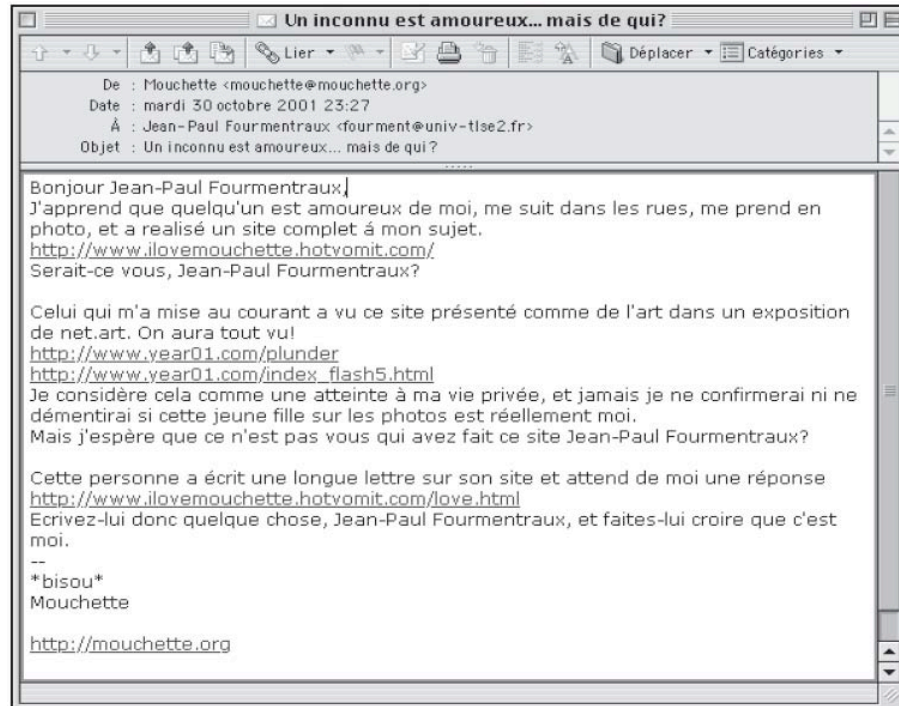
Un inconnu est amoureux... mais de qui?

Lier Déplacer Catégories

De : Mouchette <mouchette@mouchette.org>
Date : mardi 30 octobre 2001 23:27
À : Jean-Paul Fourmentraux <fourment@univ-tlse2.fr>
Objet : Un inconnu est amoureux... mais de qui?

Bonjour Jean-Paul Fourmentraux,
J'apprend que quelqu'un est amoureux de moi, me suit dans les rues, me prend en photo, et a realisé un site complet á mon sujet.
http://www.ilovemouchette.hotvomit.com/
Serait-ce vous, Jean-Paul Fourmentraux?

Celui qui m'a mise au courant a vu ce site présenté comme de l'art dans un exposition de net.art. On aura tout vu!
http://www.year01.com/plunder
http://www.year01.com/index_flash5.html
Je considère cela comme une atteinte à ma vie privée, et jamais je ne confirmerai ni ne démentirai si cette jeune fille sur les photos est réellement moi.
Mais j'espère que ce n'est pas vous qui avez fait ce site Jean-Paul Fourmentraux?

Cette personne a écrit une longue lettre sur son site et attend de moi une réponse
http://www.ilovemouchette.hotvomit.com/love.html
Ecrivez-lui donc quelque chose, Jean-Paul Fourmentraux, et faites-lui croire que c'est moi.
--
*bisou*
Mouchette

http://mouchette.org